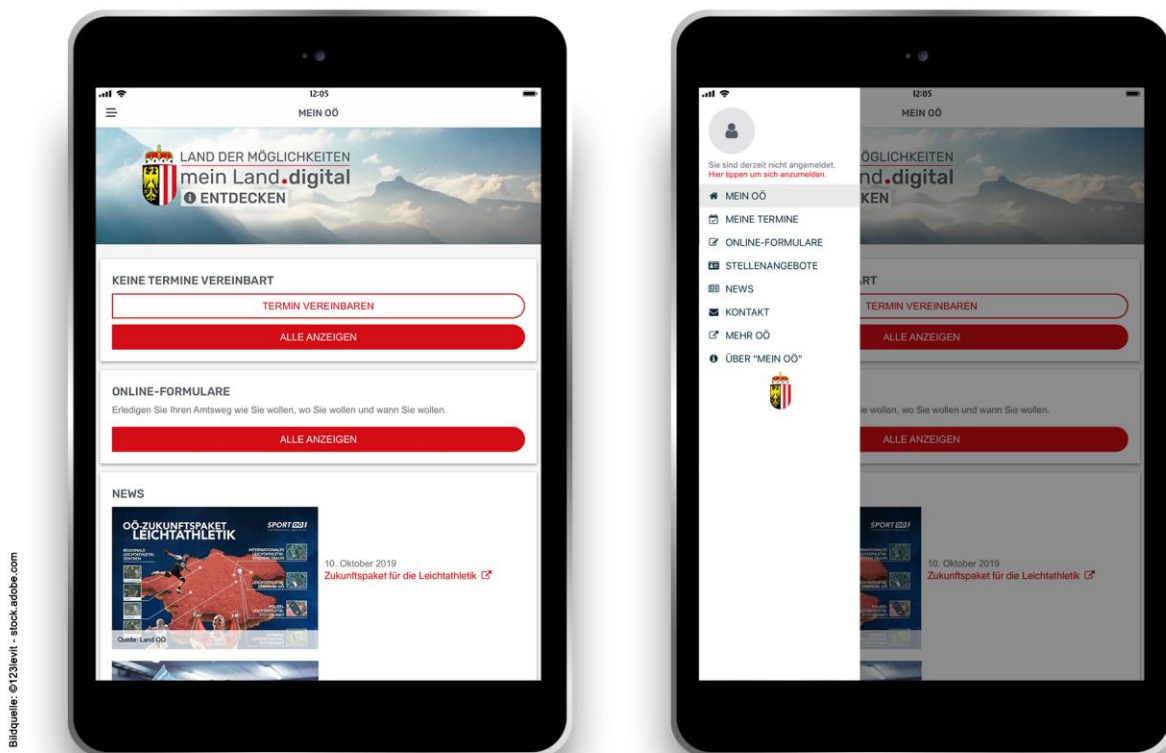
Bildquelle: ©123levit - stock.adobe.com

12:05
MEIN OÖ

LAND DER MÖGLICHKEITEN
mein Land.digital
ENTDECKEN

KEINE TERMINE VEREINBART
TERMIN VEREINBAREN
ALLE ANZEIGEN

ONLINE-FORMULARE
Erledigen Sie Ihren Amtsweg wie Sie wollen, wo Sie wollen und wann Sie wollen.
ALLE ANZEIGEN

NEWS
OÖ-ZUKUNFTSPAKET LEICHTATHLETIK
SPORT
Quelle: Land OÖ
10. Oktober 2019
Zukunftspaket für die Leichtathletik

12:05
MEIN OÖ
Sie sind derzeit nicht angemeldet.
Hier tippen um sich anzumelden.
MEIN OÖ
MEINE TERMINE
ONLINE-FORMULARE
STELLENANGEBOTE
NEWS
KONTAKT
MEHR OÖ
ÜBER "MEIN OÖ"
ÖGLICHKEITEN
nd.digital
KEN
RT
TERMIN VEREINBAREN
ALLE ANZEIGEN
e wollen, wo Sie wollen und wann Sie wollen.
ALLE ANZEIGEN
SPORT
10. Oktober 2019
Zukunftspaket für die Leichtathletik